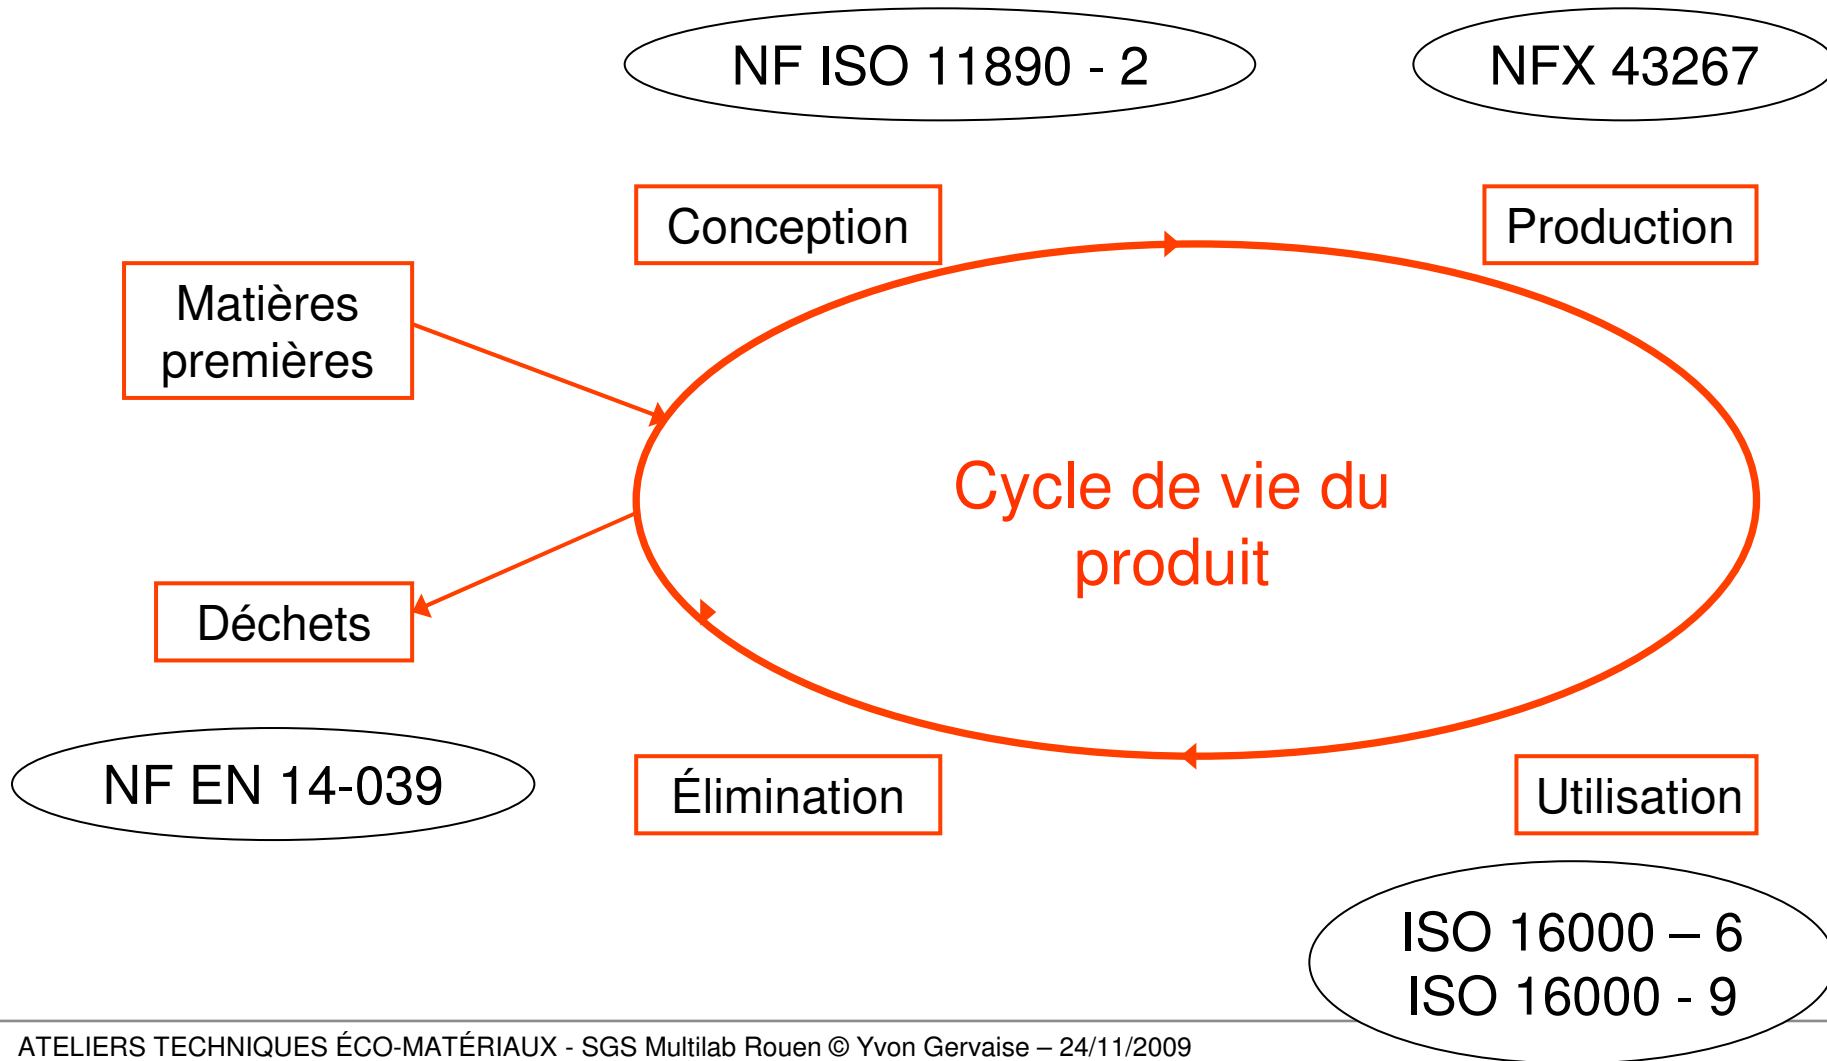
NF ISO 11890 - 2

NFX 43267

Conception

Production

Matières premières

Cycle de vie du produit

Déchets

NF EN 14-039

Élimination

Utilisation

ISO 16000 – 6
ISO 16000 - 9

ATELIERS TECHNIQUES ÉCO-MATÉRIAUX - SGS Multilab Rouen © Yvon Gervaise – 24/11/2009